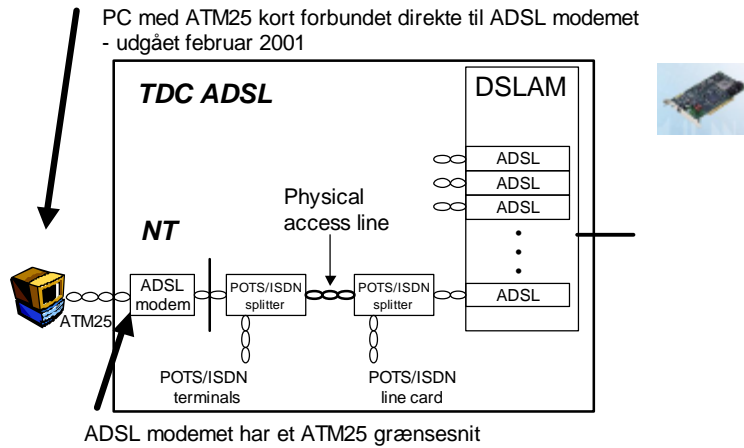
PC med ATM25 kort forbundet direkte til ADSL modemet - udgået februar 2001

TDC ADSL

DSLAM

ADSL
ADSL
ADSL
ADSL

Physical access line

NT

ATM25

ADSL modem

POTS/ISDN splitter

POTS/ISDN splitter

POTS/ISDN terminals

POTS/ISDN line card

ADSL modemet har et ATM25 grænsesnit